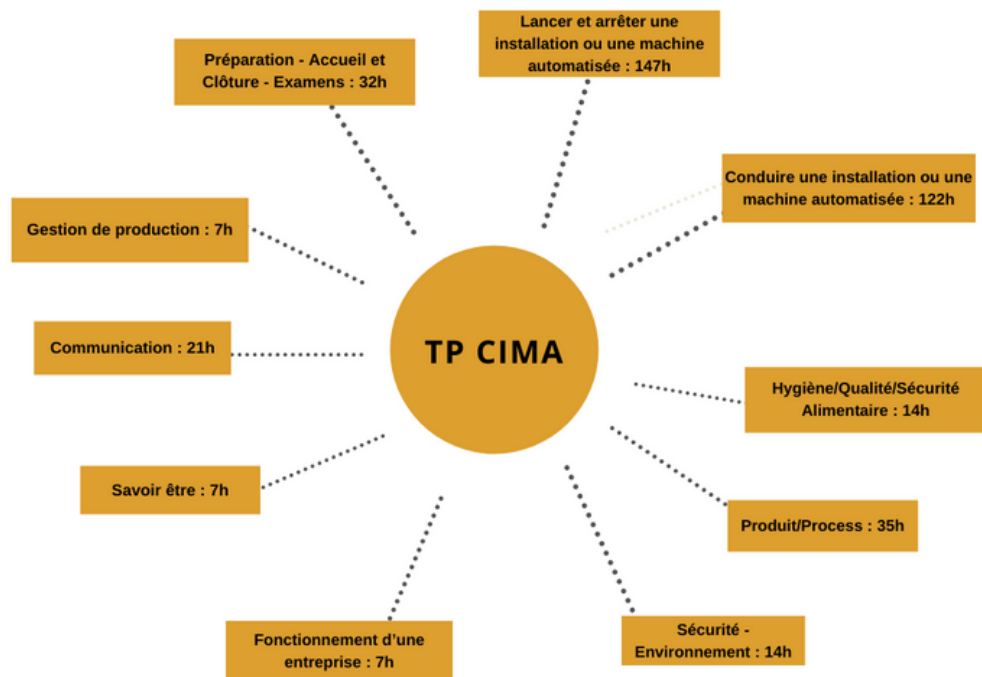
Lancer et arrêter une installation ou une machine automatisée : 147h

Préparation - Accueil et Clôture - Examens : 32h

Conduire une installation ou une machine automatisée : 122h

Gestion de production : 7h

TP CIMA

Communication : 21h

Hygiène/Qualité/Sécurité Alimentaire : 14h

Savoir être : 7h

Produit/Process : 35h

Fonctionnement d'une entreprise : 7h

Sécurité - Environnement : 14h